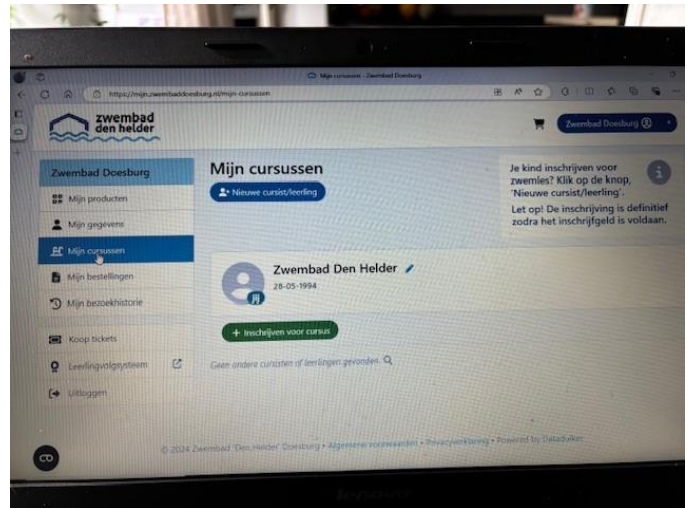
Mijn cursussen - Zwembad Doesburg

https://mijn.zwembaddoesburg.nl/mijn-cursussen

zwembad den helder

Zwembad Doesburg

Zwembad Doesburg

Mijn producten

Mijn gegevens

Mijn cursussen

Mijn bestellingen

Mijn bezoekhistorie

Koop tickets

Leerlingvolgsysteem

Uitloggen

Mijn cursussen

Nieuwe cursist/leerling

Je kind inschrijven voor zwemles? Klik op de knop, 'Nieuwe cursist/leerling'.

Let op! De inschrijving is definitief zodra het inschrijfgeld is voldaan.

Zwembad Den Helder

28-05-1994

+ Inschrijven voor cursus

Geen andere cursisten of leerlingen gevonden.

© 2024 Zwembad "Den Helder" Doesburg • Algemene voorwaarden • Privacyverklaring • Powered by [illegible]

lenovo